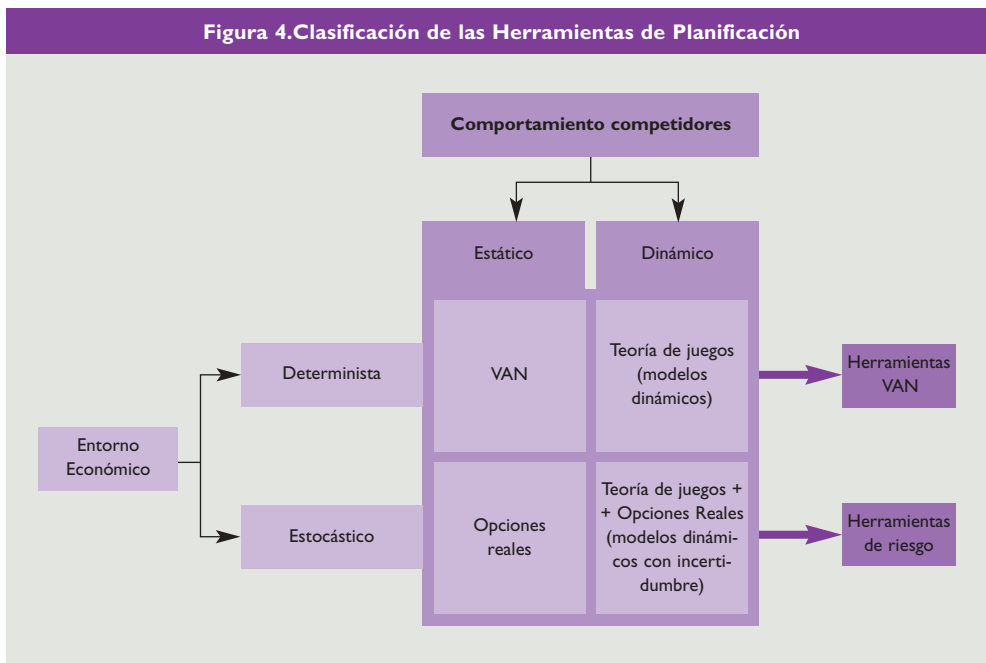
Figura 4.Clasificación de las Herramientas de Planificación

Comportamiento competidores

Estático

Dinámico

Entorno Económico

Determinista

Estocástico

VAN

Teoría de juegos (modelos dinámicos)

Herramientas VAN

Opciones reales

Teoría de juegos + + Opciones Reales (modelos dinámicos con incertidumbre)

Herramientas de riesgo